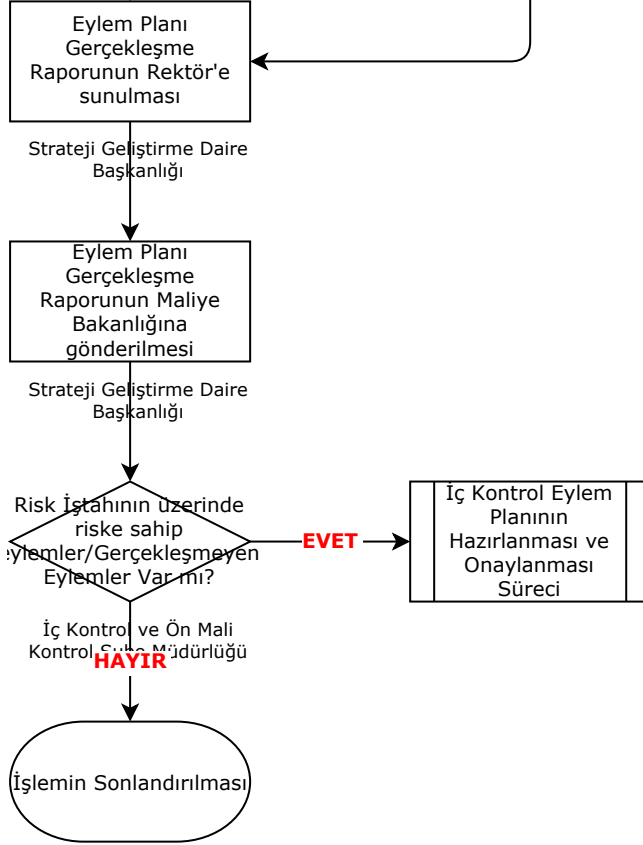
Eylem Planı Gerçekleşme Raporunun Rektör'e sunulması

Strateji Geliştirme Daire Başkanlığı

Eylem Planı Gerçekleşme Raporunun Maliye Bakanlığına gönderilmesi

Strateji Geliştirme Daire Başkanlığı

Risk İştahının üzerinde riske sahip eylemler/Gerçekleşmeyen Eylemler Var mı?

EVET

İç Kontrol Eylem Planının Hazırlanması ve Onaylanması Süreci

İç Kontrol ve Ön Mali Kontrol Şube Müdürlüğü

HAYIR

İşlemin Sonlandırılması